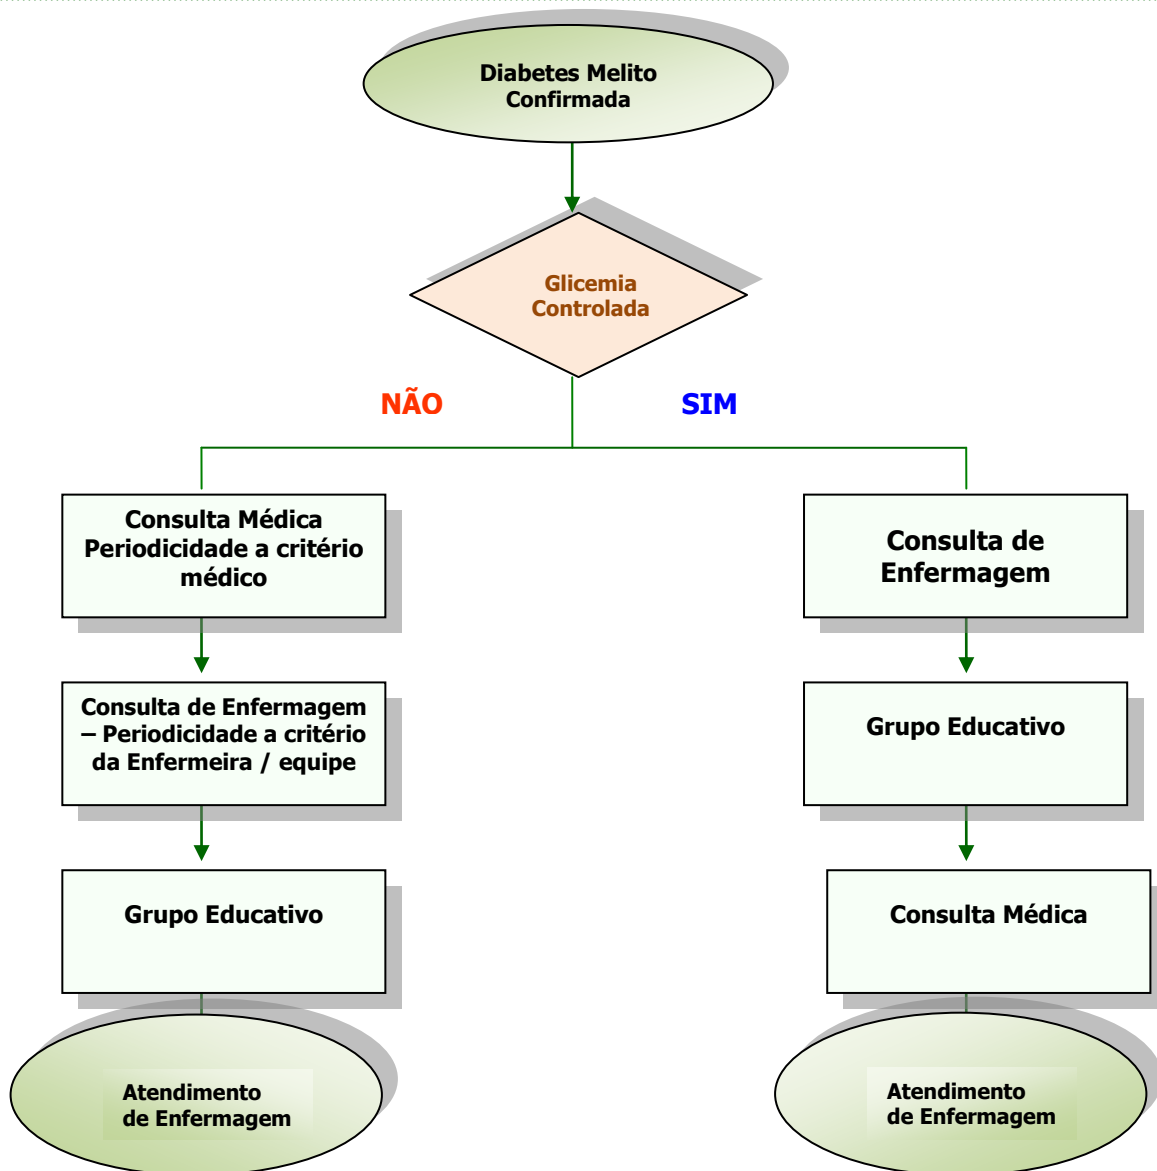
Diabetes Melito Confirmada

Glicemia Controlada

NÃO

SIM

Consulta Médica Periodicidade a critério médico

Consulta de Enfermagem – Periodicidade a critério da Enfermeira / equipe

Grupo Educativo

Atendimento de Enfermagem

Consulta de Enfermagem

Grupo Educativo

Consulta Médica

Atendimento de Enfermagem